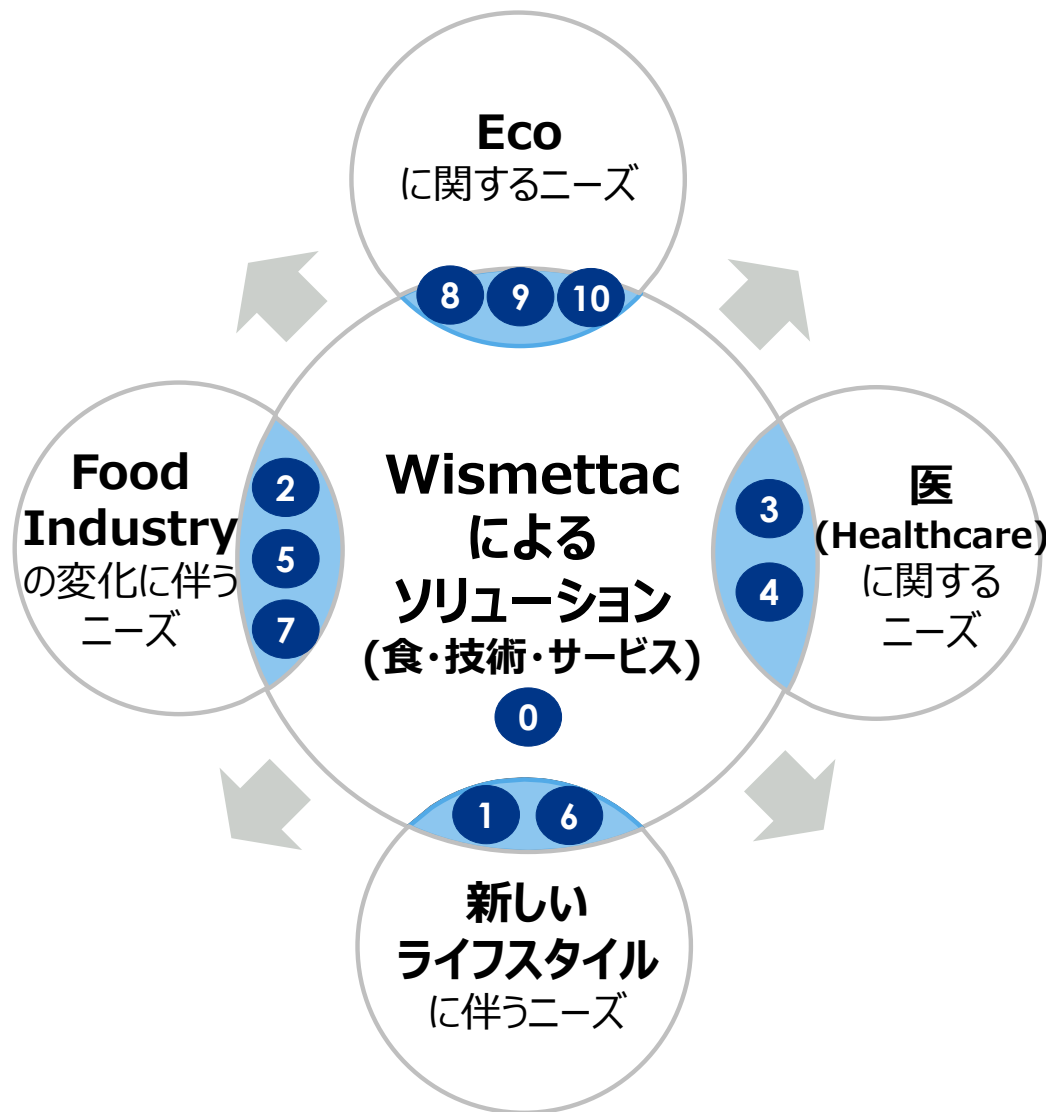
Eco
に関するニーズ

8 9 10

Food Industry
の変化に伴うニーズ

2
5
7

Wismettac
による
ソリューション
(食・技術・サービス)

0

3
4

医
(Healthcare)
に関する
ニーズ

1 6

新しい
ライフスタイル
に伴うニーズ